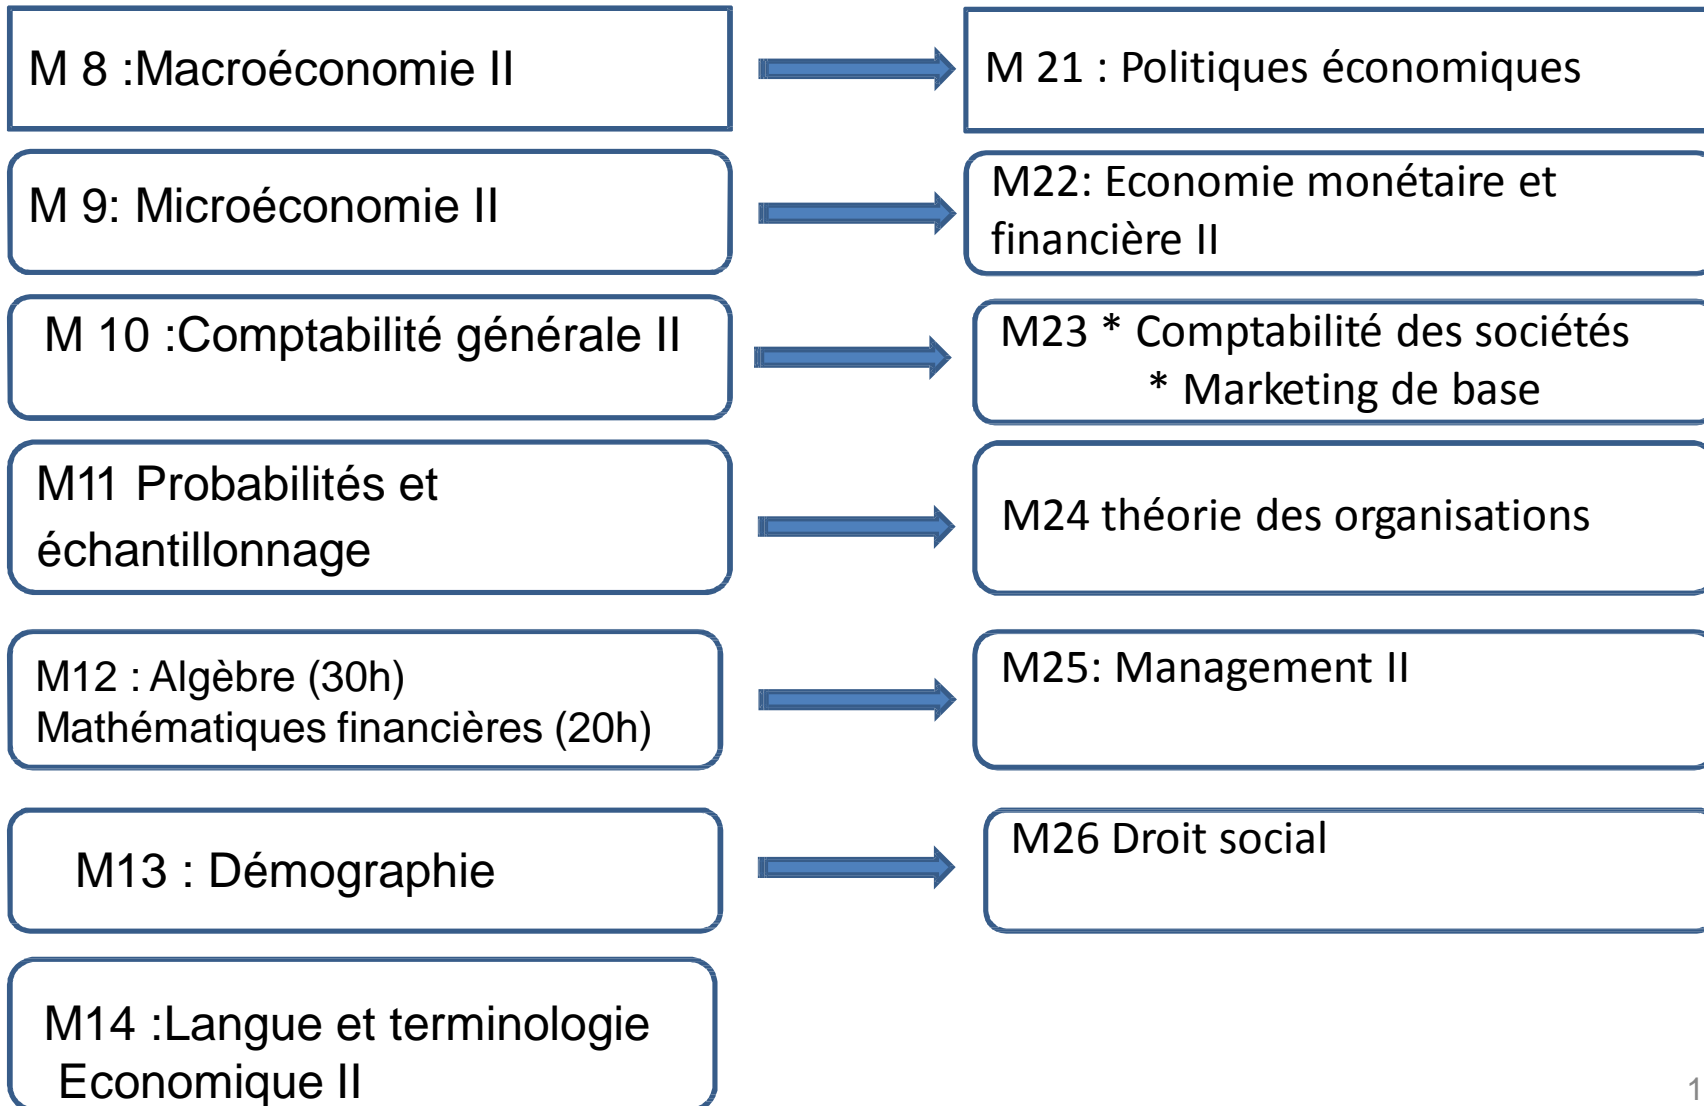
M 8 :Macroéconomie II

M 21 : Politiques économiques

M 9: Microéconomie II

M22: Economie monétaire et financière II

M 10 :Comptabilité générale II

M23 * Comptabilité des sociétés
* Marketing de base

M11 Probabilités et échantillonnage

M24 théorie des organisations

M12 : Algèbre (30h)
Mathématiques financières (20h)

M25: Management II

M13 : Démographie

M26 Droit social

M14 :Langue et terminologie Economique II

1